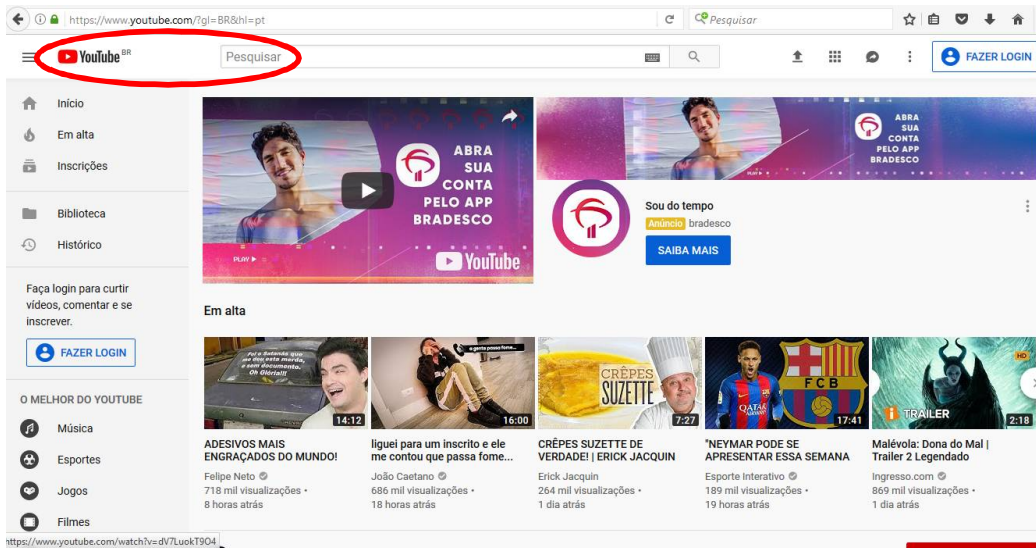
https://www.youtube.com/?gl=BR&hl=pt

Pesquisar

YouTube BR

Pesquisar

FAZER LOGIN

Início

Em alta

Inscrições

Biblioteca

Histórico

Faça login para curtir vídeos, comentar e se inscrever.

FAZER LOGIN

O MELHOR DO YOUTUBE

Música

Esportes

Jogos

Filmes

ABRA SUA CONTA PELO APP BRADESCO

YouTube

ABRA SUA CONTA PELO APP BRADESCO

Sou do tempo

Anúncio bradesco

SAIBA MAIS

Em alta

14:12
ADESIVOS MAIS ENGRAÇADOS DO MUNDO!
Felipe Neto
718 mil visualizações •
8 horas atrás

16:00
liguei para um inscrito e ele me contou que passa fome...
João Caetano
686 mil visualizações •
18 horas atrás

CRÊPES SUZETTE
7:27
CRÊPES SUZETTE DE VERDADE! | ERICK JACQUIN
Erick Jacquin
264 mil visualizações •
1 dia atrás

FCB
17:41
"NEYMAR PODE SE APRESENTAR ESSA SEMANA
Esporte Interativo
189 mil visualizações •
19 horas atrás

HD
TRAILER
2:18
Malévola: Dona do Mal | Trailer 2 Legendado
Ingresso.com
869 mil visualizações •
1 dia atrás

https://www.youtube.com/watch?v=dV7LuokT9O4